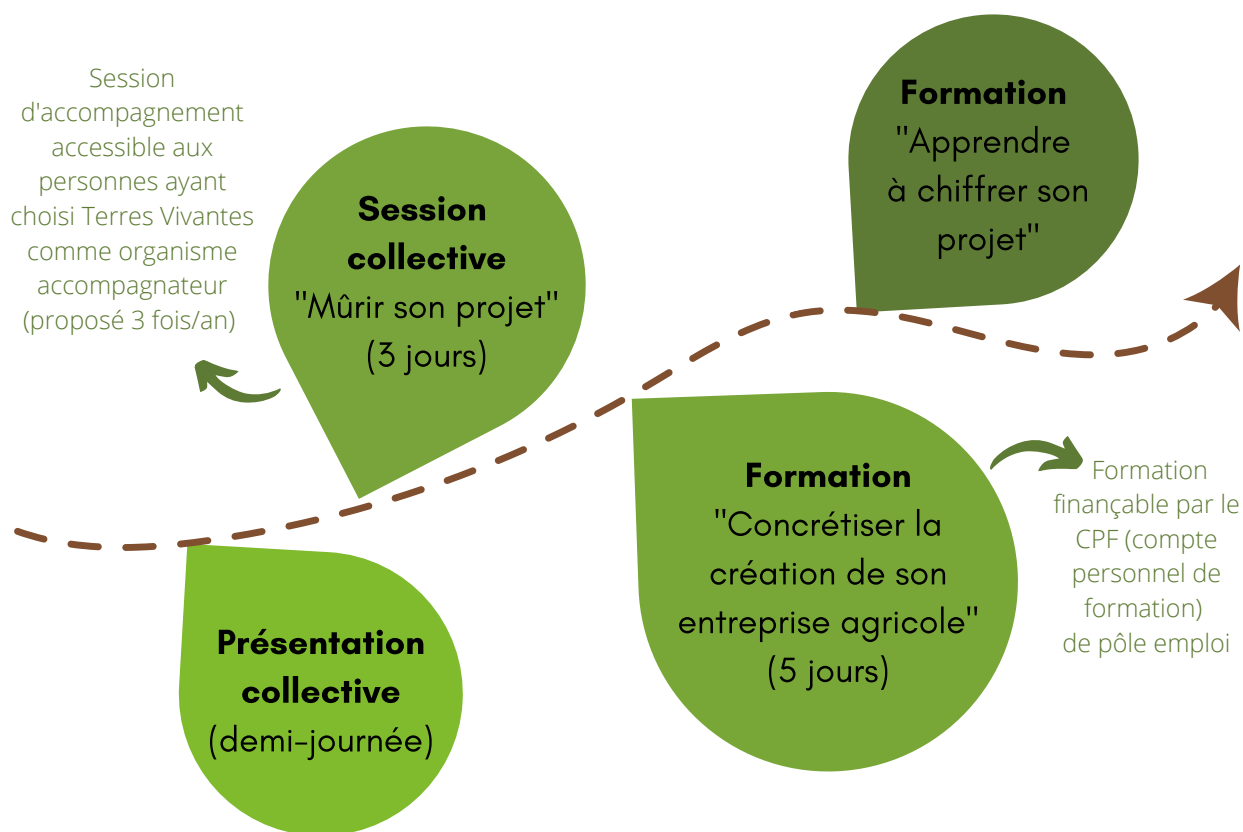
Session d'accompagnement accessible aux personnes ayant choisi Terres Vivantes comme organisme accompagnateur (proposé 3 fois/an)

**Session collective**
"Mûrir son projet"
(3 jours)

**Formation**
"Apprendre à chiffrer son projet"

**Présentation collective**
(demi-journée)

**Formation**
"Concrétiser la création de son entreprise agricole"
(5 jours)

Formation finançable par le CPF (compte personnel de formation) de pôle emploi